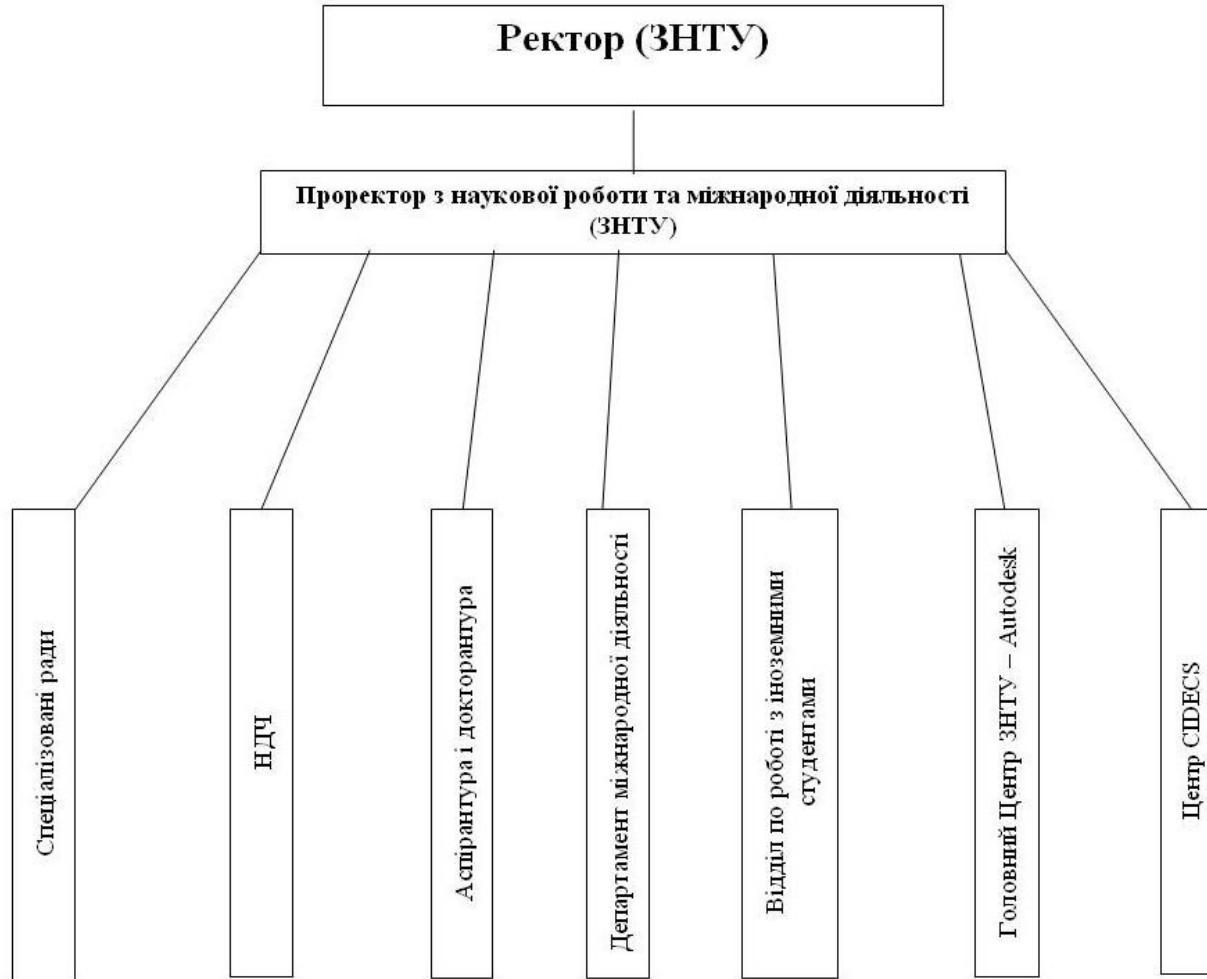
Ректор (ЗНТУ)

Проректор з наукової роботи та міжнародної діяльності (ЗНТУ)

Спеціалізовані ради

НДЧ

Аспірантура і докторантура

Департамент міжнародної діяльності

Відділ по роботі з іноземними студентами

Головний Центр ЗНТУ – Autodesk

Центр CIDECS